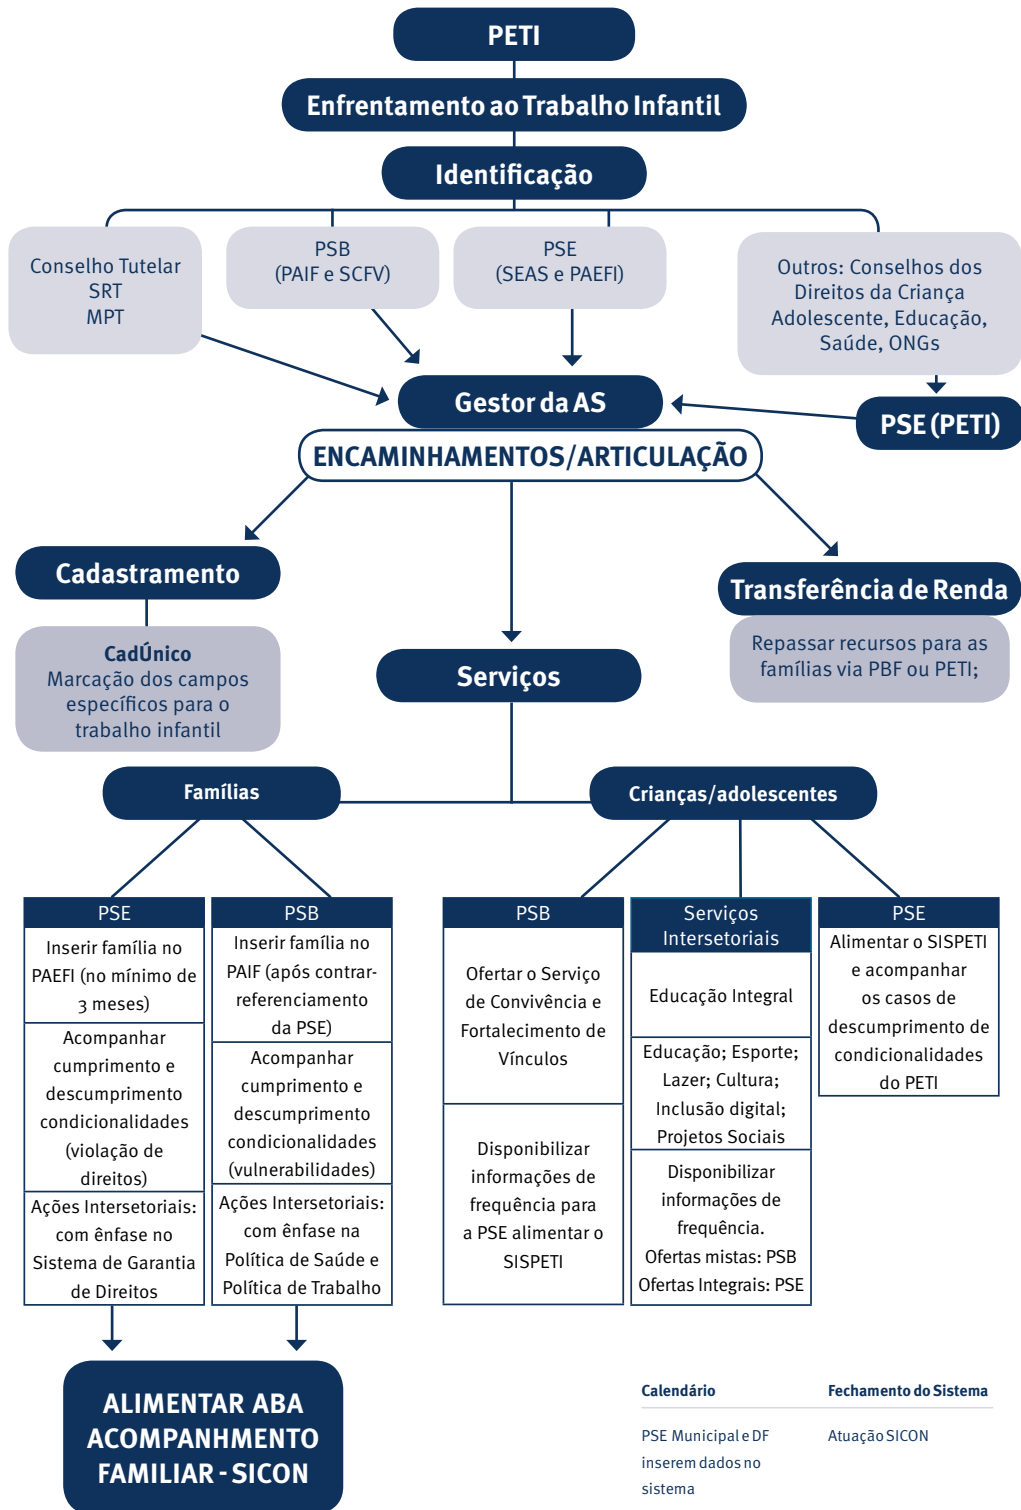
PETI

Enfrentamento ao Trabalho Infantil

Identificação

Conselho Tutelar
SRT
MPT

PSB
(PAIF e SCFV)

PSE
(SEAS e PAEFI)

Outros: Conselhos dos Direitos da Criança Adolescente, Educação, Saúde, ONGs

Gestor da AS

PSE (PETI)

ENCAMINHAMENTOS/ARTICULAÇÃO

Cadastramento

CadÚnico
Marcação dos campos específicos para o trabalho infantil

Serviços

Transferência de Renda

Repassar recursos para as famílias via PBF ou PETI;

Famílias

Crianças/adolescentes

| PSE |
|---|
| Inserir família no PAEFI (no mínimo de 3 meses) |
| Acompanhar cumprimento e descumprimento condicionalidades (violação de direitos) |
| Ações Intersetoriais: com ênfase no Sistema de Garantia de Direitos |

| PSB |
|---|
| Inserir família no PAIF (após contrarreferenciamento da PSE) |
| Acompanhar cumprimento e descumprimento condicionalidades (vulnerabilidades) |
| Ações Intersetoriais: com ênfase na Política de Saúde e Política de Trabalho |

| PSB |
|---|
| Ofertar o Serviço de Convivência e Fortalecimento de Vínculos |
| Disponibilizar informações de frequência para a PSE alimentar o SISPETI |

| Serviços Intersetoriais |
|---|
| Educação Integral |
| Educação; Esporte; Lazer; Cultura; Inclusão digital; Projetos Sociais |
| Disponibilizar informações de frequência. Ofertas mistas: PSB Ofertas Integrais: PSE |

| PSE |
|---|
| Alimentar o SISPETI e acompanhar os casos de descumprimento de condicionalidades do PETI |

ALIMENTAR ABA ACOMPANHMENTO FAMILIAR - SICON

| Calendário | Fechamento do Sistema |
|---|---|
| PSE Municipal e DF inserem dados no sistema | Atuação SICON |